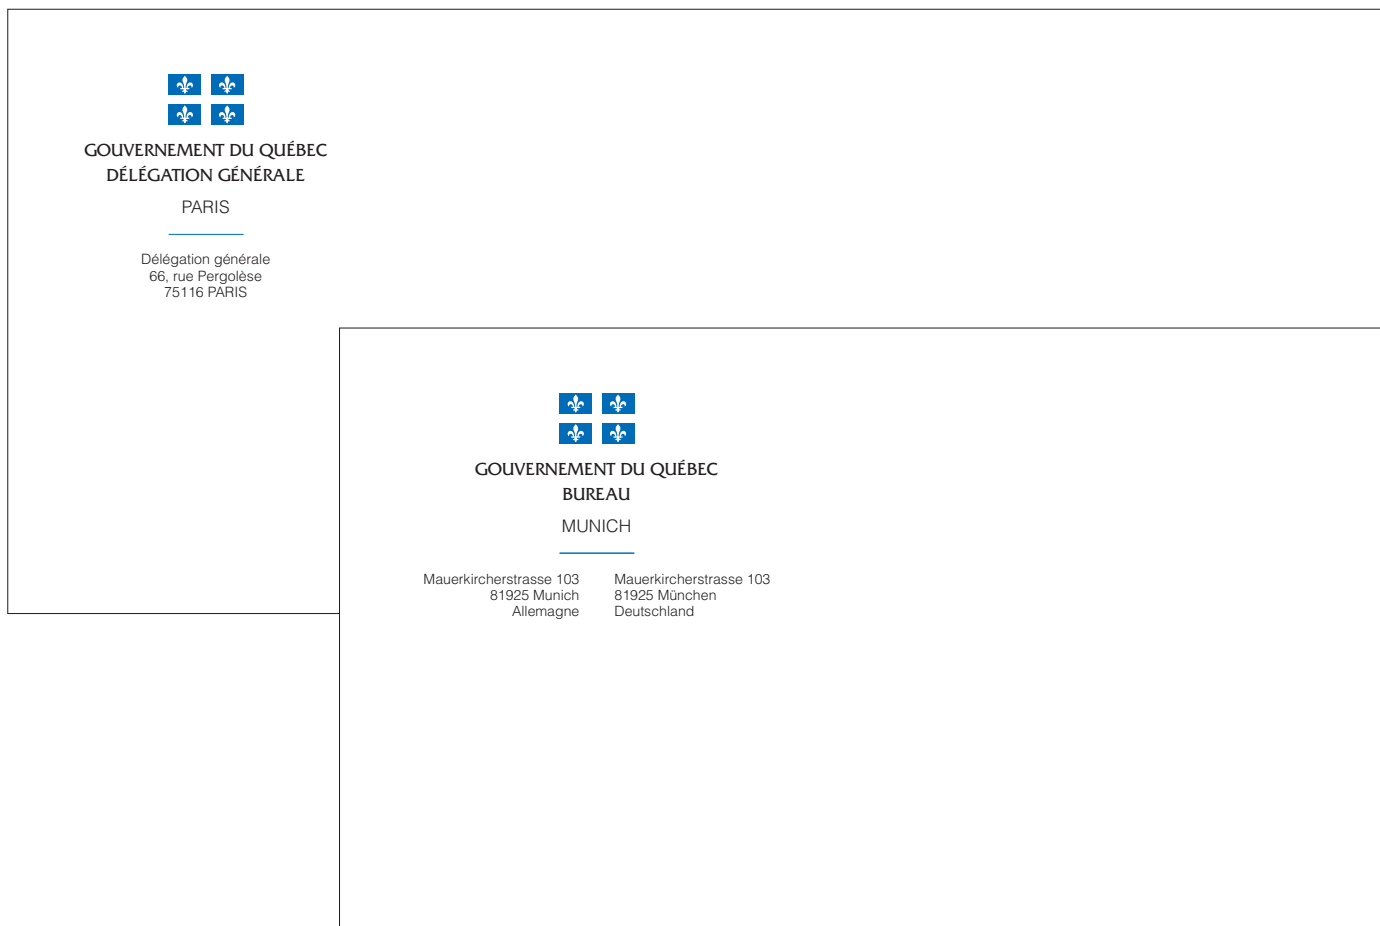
GOUVERNEMENT DU QUÉBEC
DÉLÉGATION GÉNÉRALE

PARIS

Délégation générale
66, rue Pergolèse
75116 PARIS

GOUVERNEMENT DU QUÉBEC
BUREAU

MUNICH

Mauerkircherstrasse 103
81925 Munich
Allemagne

Mauerkircherstrasse 103
81925 München
Deutschland